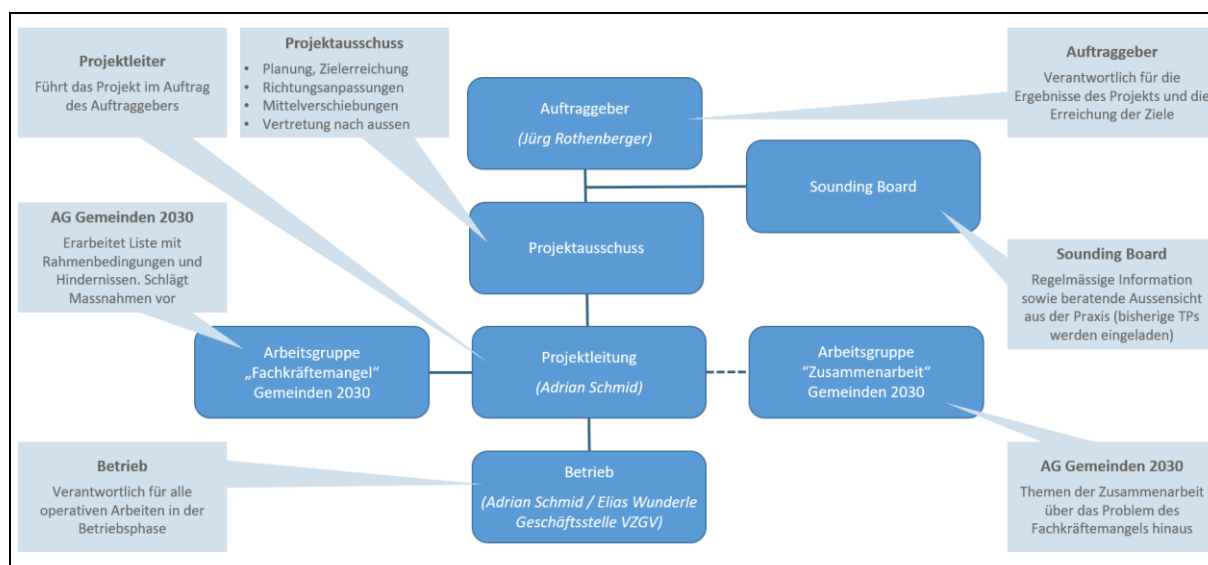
Projektleiter
Führt das Projekt im Auftrag des Auftraggebers

Projektausschuss
- Planung, Zielerreichung
- Richtungsanpassungen
- Mittelverschiebungen
- Vertretung nach aussen

Auftraggeber
(Jürg Rothenberger)

Auftraggeber
Verantwortlich für die Ergebnisse des Projekts und die Erreichung der Ziele

Sounding Board

AG Gemeinden 2030
Erarbeitet Liste mit Rahmenbedingungen und Hindernissen. Schlägt Massnahmen vor

Projektausschuss

Sounding Board
Regelmässige Information sowie beratende Aussensicht aus der Praxis (bisherige TPs werden eingeladen)

Arbeitsgruppe „Fachkräftemangel" Gemeinden 2030

Projektleitung
(Adrian Schmid)

Arbeitsgruppe "Zusammenarbeit" Gemeinden 2030

Betrieb
Verantwortlich für alle operativen Arbeiten in der Betriebsphase

Betrieb
(Adrian Schmid / Elias Wunderle Geschäftsstelle VZGV)

AG Gemeinden 2030
Themen der Zusammenarbeit über das Problem des Fachkräftemangels hinaus